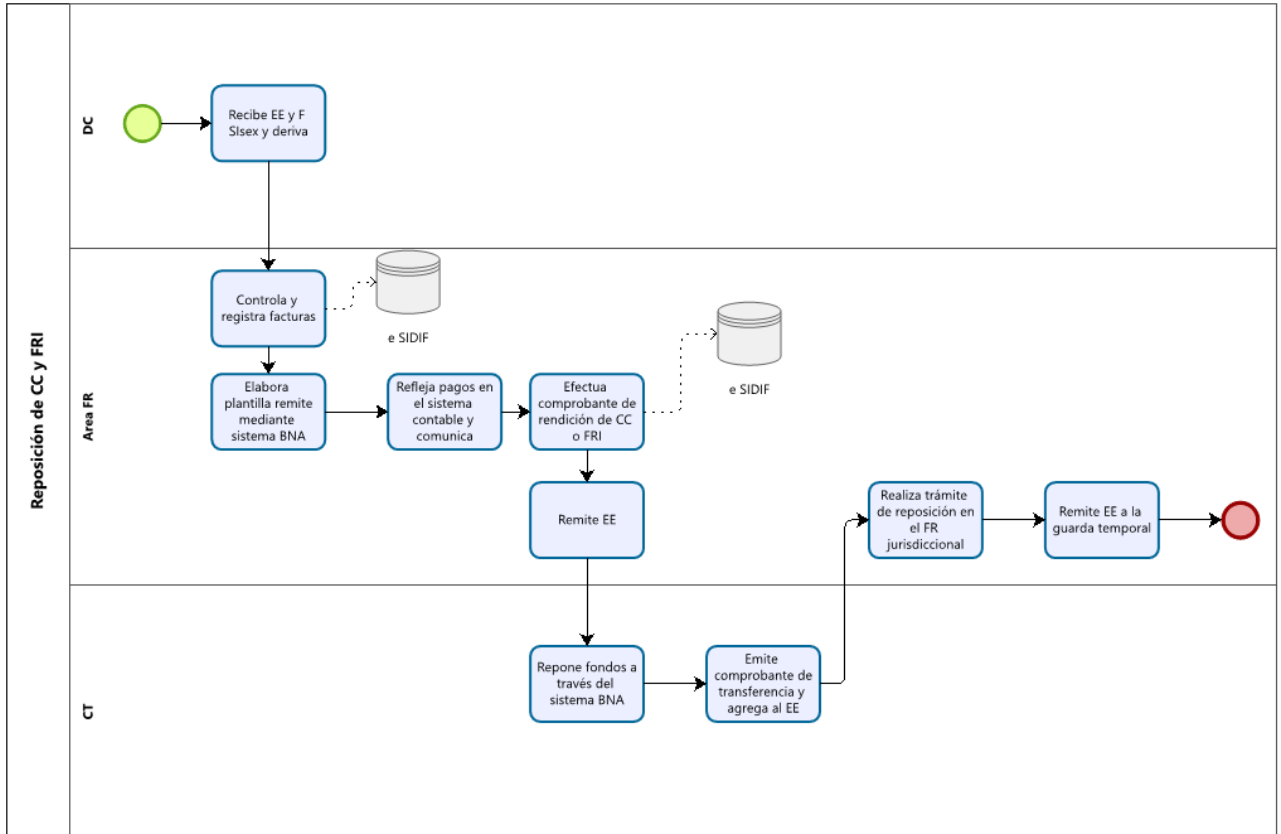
Reposición de CC y FRI

DC

Recibe EE y F SIsex y deriva

Area FR

Controla y registra facturas

e SIDIF

Elabora plantilla remite mediante sistema BNA

Refleja pagos en el sistema contable y comunica

Efectua comprobante de rendición de CC o FRI

e SIDIF

Remite EE

Realiza trámite de reposición en el FR jurisdiccional

Remite EE a la guarda temporal

CT

Repone fondos a través del sistema BNA

Emite comprobante de transferencia y agrega al EE